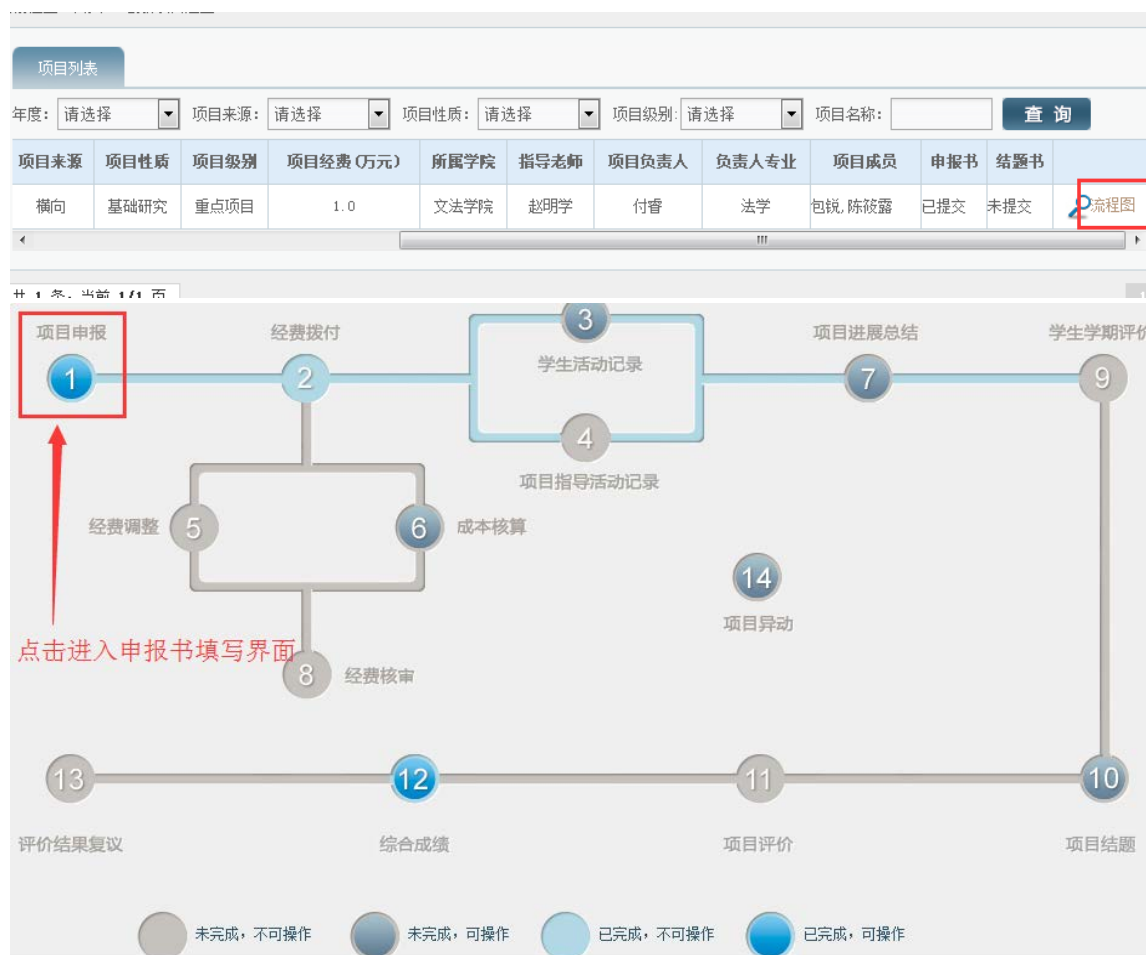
项目列表

年度: 请选择 项目来源: 请选择 项目性质: 请选择 项目级别: 请选择 项目名称: 查询

| 项目来源 | 项目性质 | 项目级别 | 项目经费(万元) | 所属学院 | 指导老师 | 项目负责人 | 负责人专业 | 项目成员 | 申报书 | 结题书 | |
|---|---|---|---|---|---|---|---|---|---|---|---|
| 横向 | 基础研究 | 重点项目 | 1.0 | 文法学院 | 赵明学 | 付睿 | 法学 | 包锐, 陈筱露 | 已提交 | 未提交 | 流程图 |

共 1 条, 当前 1/1 页

项目申报 1
经费拨付 2
3 学生活动记录
4 项目指导活动记录
项目进展总结 7
学生学期评价 9
经费调整 5
6 成本核算
14 项目异动
点击进入申报书填写界面
8 经费核审
13 评价结果复议
12 综合成绩
11 项目评价
10 项目结题

未完成, 不可操作 未完成, 可操作 已完成, 不可操作 已完成, 可操作